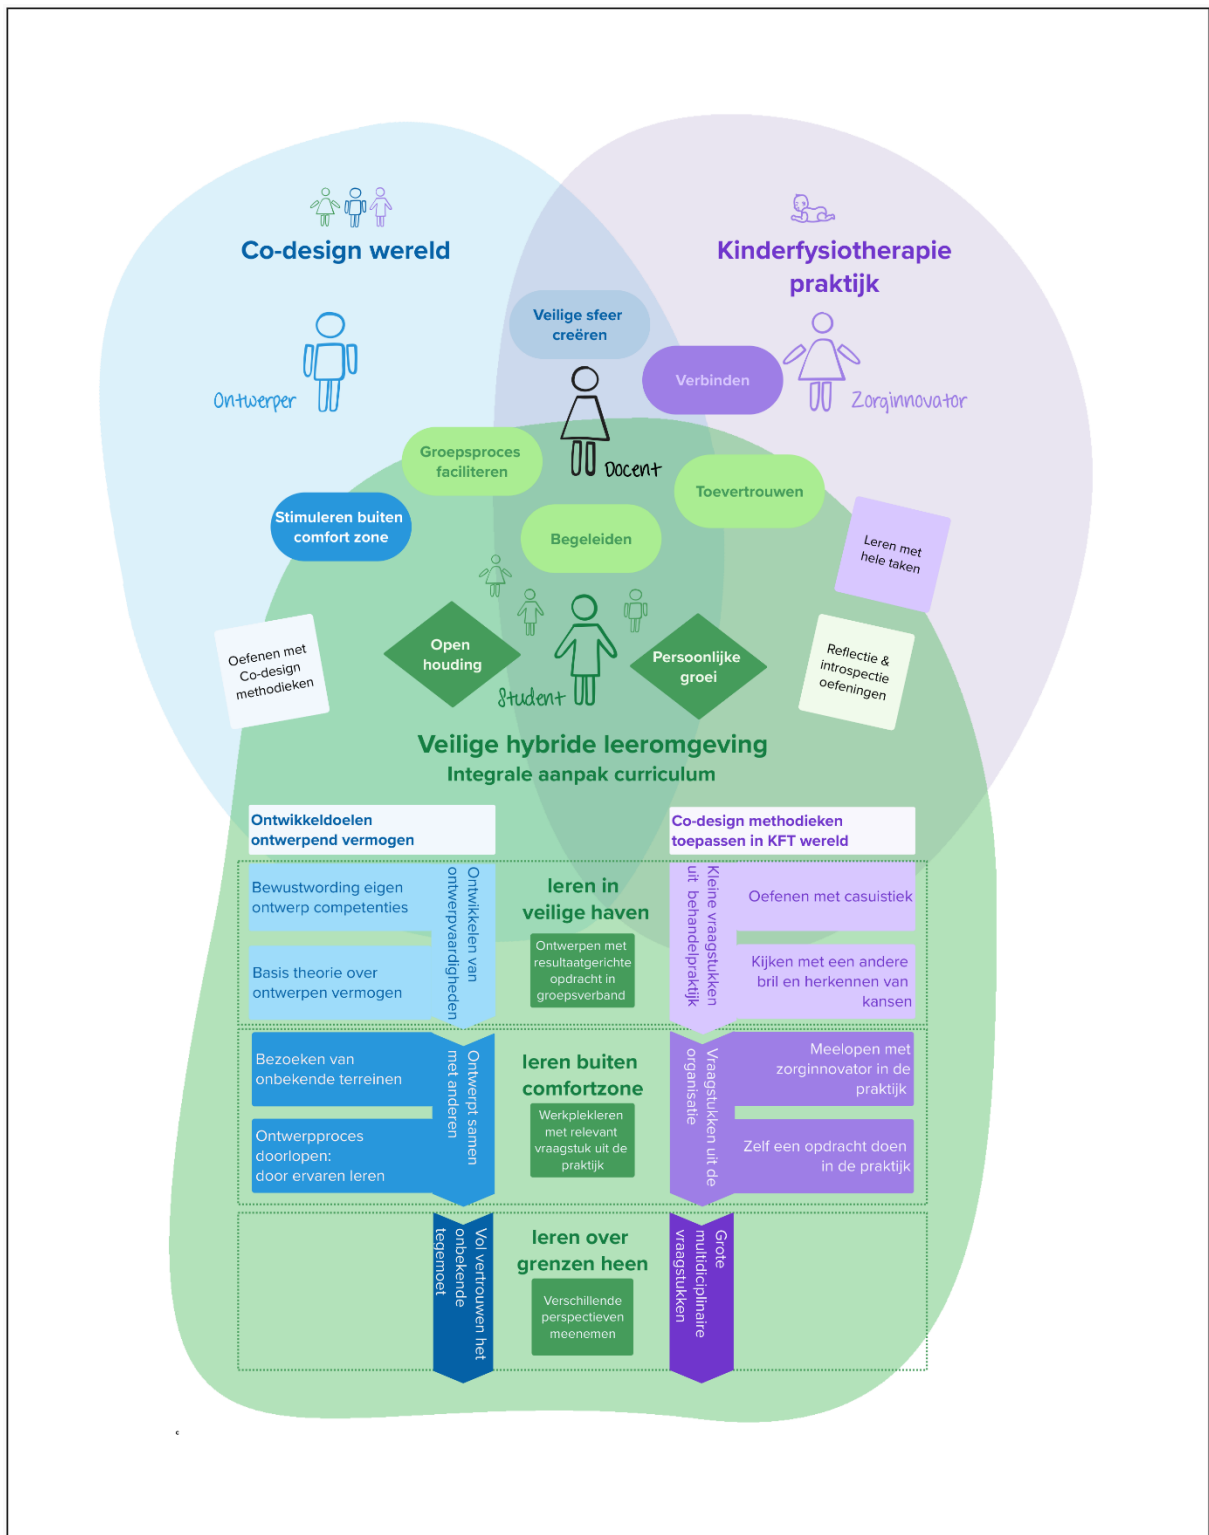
Co-design wereld

Kinderfysiotherapie praktijk

Ontwerper

Veilige sfeer creëren

Verbinden

Zorginnovator

Docent

Groepsproces faciliteren

Toevertrouwen

Stimuleren buiten comfort zone

Begeleiden

Leren met hele taken

Oefenen met Co-design methodieken

Open houding

Persoonlijke groei

Reflectie & introspectie oefeningen

Student

Veilige hybride leeromgeving
Integrale aanpak curriculum

Ontwikkeldoelen ontwerpend vermogen

Co-design methodieken toepassen in KFT wereld

Bewustwording eigen ontwerp competenties

Basis theorie over ontwerpen vermogen

Ontwikkelen van ontwerpvaardigheden

leren in veilige haven

Ontwerpen met resultaatgerichte opdracht in groepsverband

Kleine vraagstukken uit behandelpraktijk

Oefenen met casuistiek

Kijken met een andere bril en herkennen van kansen

Bezoeken van onbekende terreinen

Ontwerpproces doorlopen: door ervaren leren

Ontwerpt samen met anderen

leren buiten comfortzone

Werkplekleren met relevant vraagstuk uit de praktijk

Vraagstukken uit de organisatie

Meelopen met zorginnovator in de praktijk

Zelf een opdracht doen in de praktijk

Vol vertrouwen het onbekende tegemoet

leren over grenzen heen

Verschillende perspectieven meenemen

Grote multidiciplinaire vraagstukken